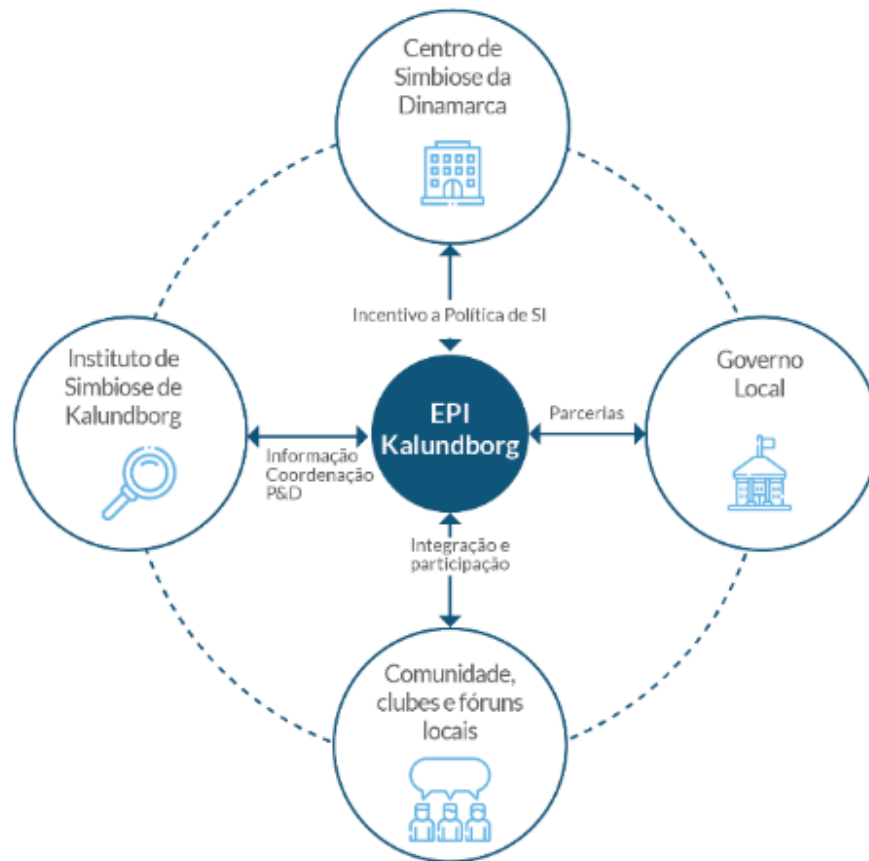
Centro de Simbiose da Dinamarca

Incentivo a Política de SI

Instituto de Simbiose de Kalundborg

Informação Coordenação P&D

EPI Kalundborg

Parcerias

Governo Local

Integração e participação

Comunidade, clubes e fóruns locais